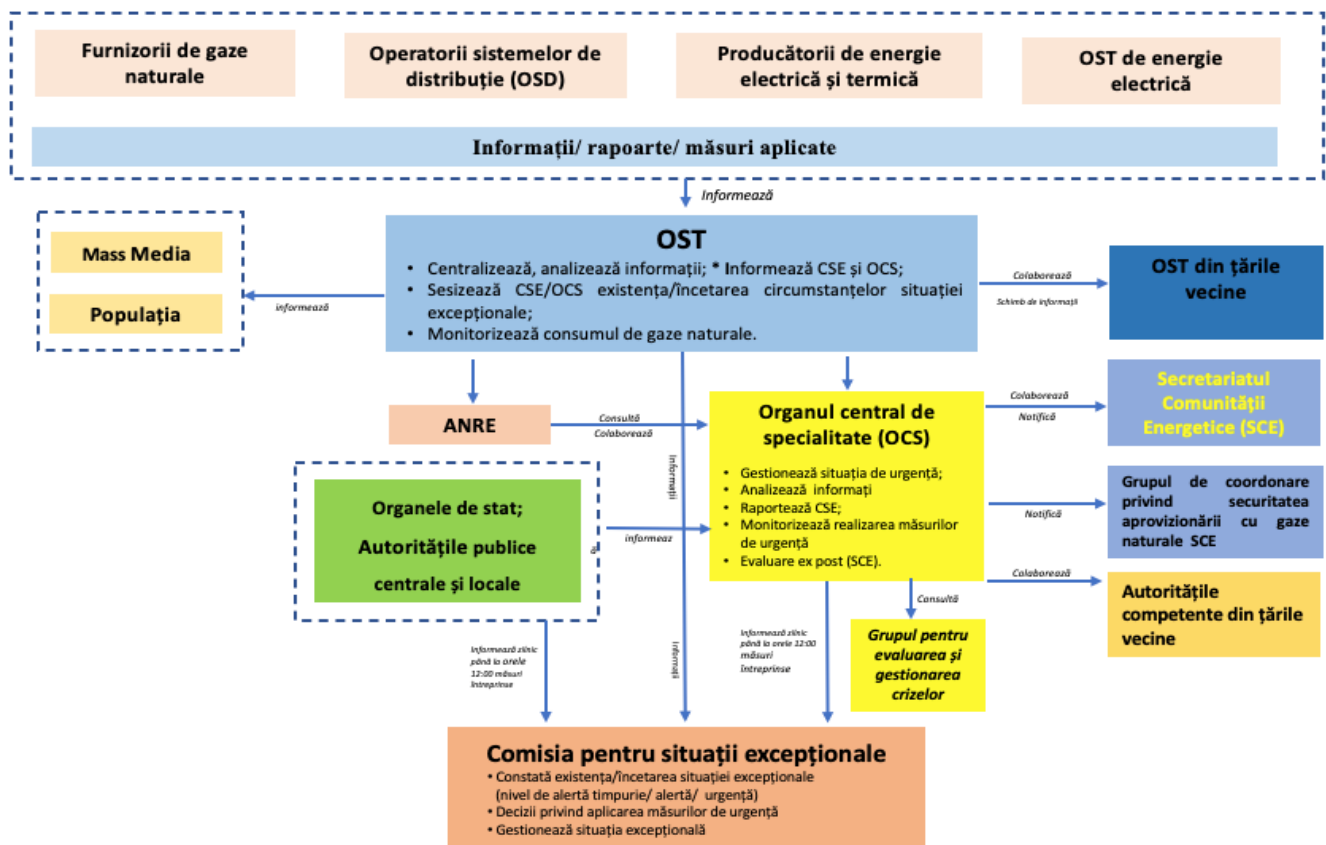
Furnizorii de gaze naturale

Operatorii sistemelor de distribuție (OSD)

Producătorii de energie electrică și termică

OST de energie electrică

Informații/ rapoarte/ măsuri aplicate

Informează

Mass Media

Populația

informează

OST

• Centralizează, analizează informații; * Informează CSE și OCS;
• Sesizează CSE/OCS existența/încetarea circumstanțelor situației excepționale;
• Monitorizează consumul de gaze naturale.

Colaborează

Schimb de informații

OST din țările vecine

ANRE

Consultă
Colaborează

Informații

Organul central de specialitate (OCS)

• Gestionează situația de urgență;
• Analizează informații
• Raportează CSE;
• Monitorizează realizarea măsurilor de urgență
• Evaluare ex post (SCE).

Colaborează
Notifică

Secretariatul Comunității Energetice (SCE)

Notifică

Grupul de coordonare privind securitatea aprovizionării cu gaze naturale SCE

Colaborează

Autoritățile competente din țările vecine

Organele de stat;
Autoritățile publice centrale și locale

informeaz

ă

Consultă

Grupul pentru evaluarea și gestionarea crizelor

Informează zilnic până la orele 12:00 măsuri întreprinse

Informații

Informează zilnic până la orele 12:00 măsuri întreprinse

Comisia pentru situații excepționale

• Constată existența/încetarea situației excepționale (nivel de alertă timpurie/ alertă/ urgență)
• Decizii privind aplicarea măsurilor de urgență
• Gestionează situația excepțională